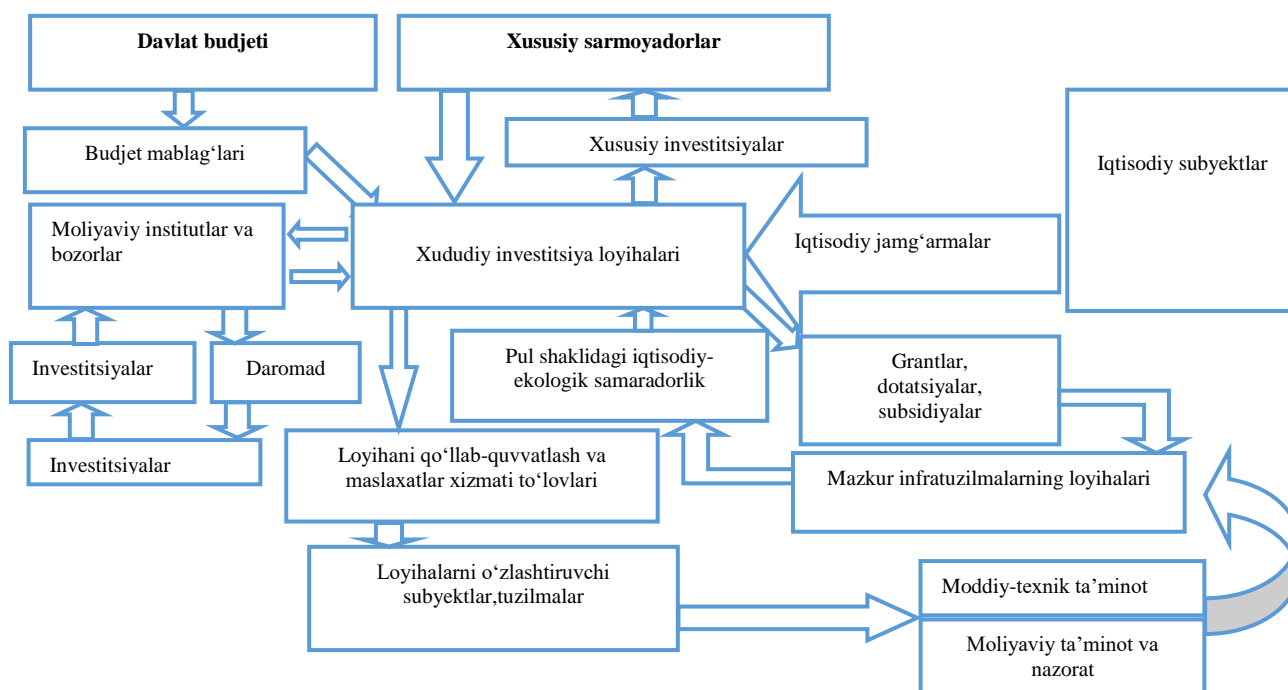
Davlat budjeti

Xususiy sarmoyadorlar

Xususiy investitsiyalar

Iqtisodiy subyektlar

Budjet mablag‘lari

Moliyaviy institutlar va bozorlar

Xududiy investitsiya loyihalari

Iqtisodiy jamg‘armalar

Investitsiyalar

Daromad

Pul shaklidagi iqtisodiy-ekologik samaradorlik

Grantlar, dotatsiyalar, subsidiyalar

Investitsiyalar

Loyihani qo‘llab-quvvatlash va maslaxatlar xizmati to‘lovlari

Mazkur infratuzilmalarning loyihalari

Loyihalarni o‘zlashtiruvchi subyektlar,tuzilmalar

Moddiy-texnik ta’minot

Moliyaviy ta’minot va nazorat